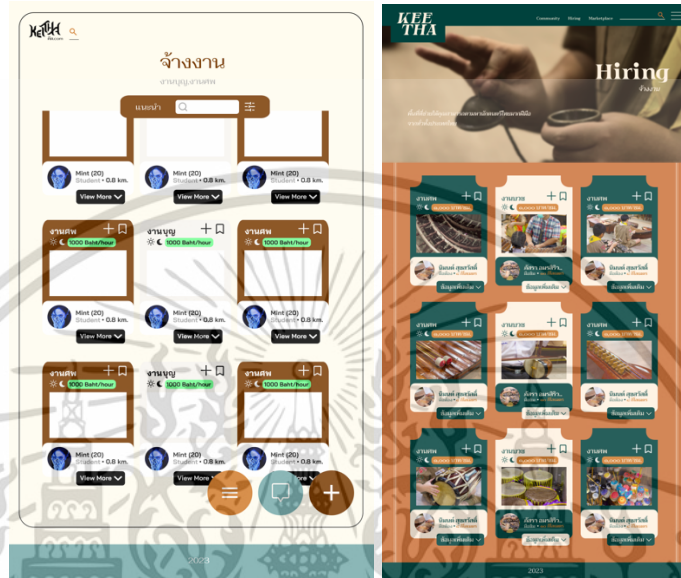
KEETHA

จ้างงาน

งานบุญ,งานศพ

แนะนำ

Mint (20)
Student • 0.8 km.
View More

Mint (20)
Student • 0.8 km.
View More

Mint (20)
Student • 0.8 km.
View More

งานศพ
1000 Baht/hour

งานบุญ
1000 Baht/hour

งานศพ
1000 Baht/hour

Mint (20)
Student • 0.8 km.
View More

Mint (20)
Student • 0.8 km.
View More

Mint (20)
Student • 0.8 km.
View More

งานศพ
1000 Baht/hour

งานบุญ
1000 Baht/hour

งานศพ
1000 Baht/hour

Mint (20)
Student • 0.8 km.
View More

Mint (20)
Student • 0.8 km.
View More

Mint (20)
Student • 0.8 km.
View More

2023

KEE THA

Community Hiring Marketplace

Hiring
จ้างงาน

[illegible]

งานศพ
งานบวช
งานศพ

มินต์ สุนทรีย์
ดีภา มหาศิริ
มินต์ สุนทรีย์

ข้อมูลเพิ่มเติม
ข้อมูลเพิ่มเติม
ข้อมูลเพิ่มเติม

งานศพ
งานบวช
งานศพ

มินต์ สุนทรีย์
ดีภา มหาศิริ
มินต์ สุนทรีย์

ข้อมูลเพิ่มเติม
ข้อมูลเพิ่มเติม
ข้อมูลเพิ่มเติม

งานศพ
งานบวช
งานศพ

มินต์ สุนทรีย์
ดีภา มหาศิริ
มินต์ สุนทรีย์

ข้อมูลเพิ่มเติม
ข้อมูลเพิ่มเติม
ข้อมูลเพิ่มเติม

2023